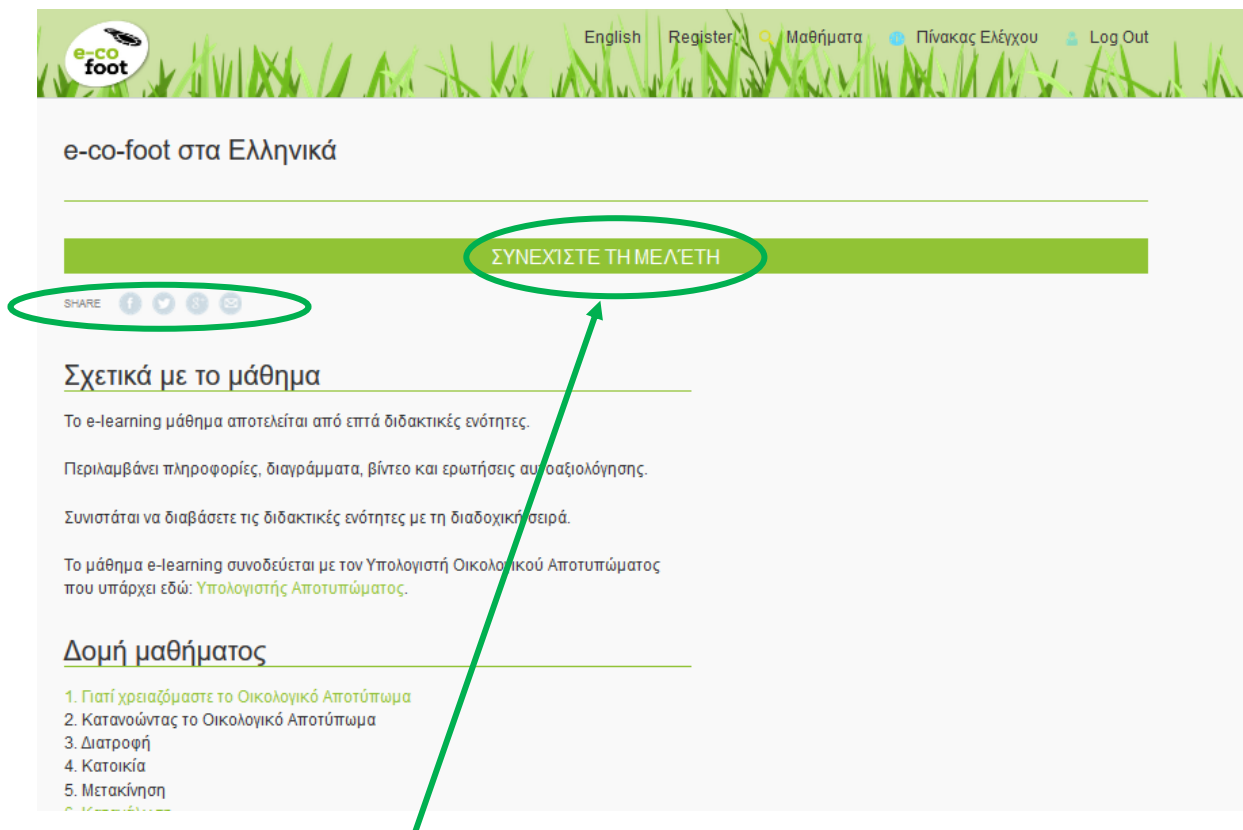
e-co foot

English Register Μαθήματα Πίνακας Ελέγχου Log Out

e-co-foot στα Ελληνικά

ΣΥΝΕΧΊΣΤΕ ΤΗ ΜΕΛΈΤΗ

SHARE

Σχετικά με το μάθημα

Το e-learning μάθημα αποτελείται από επτά διδακτικές ενότητες.

Περιλαμβάνει πληροφορίες, διαγράμματα, βίντεο και ερωτήσεις αυτοαξιολόγησης.

Συνιστάται να διαβάσετε τις διδακτικές ενότητες με τη διαδοχική σειρά.

Το μάθημα e-learning συνοδεύεται με τον Υπολογιστή Οικολογικού Αποτυπώματος που υπάρχει εδώ: Υπολογιστής Αποτυπώματος.

Δομή μαθήματος

1. Γιατί χρειαζόμαστε το Οικολογικό Αποτύπωμα
2. Κατανοώντας το Οικολογικό Αποτύπωμα
3. Διατροφή
4. Κατοικία
5. Μετακίνηση
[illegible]